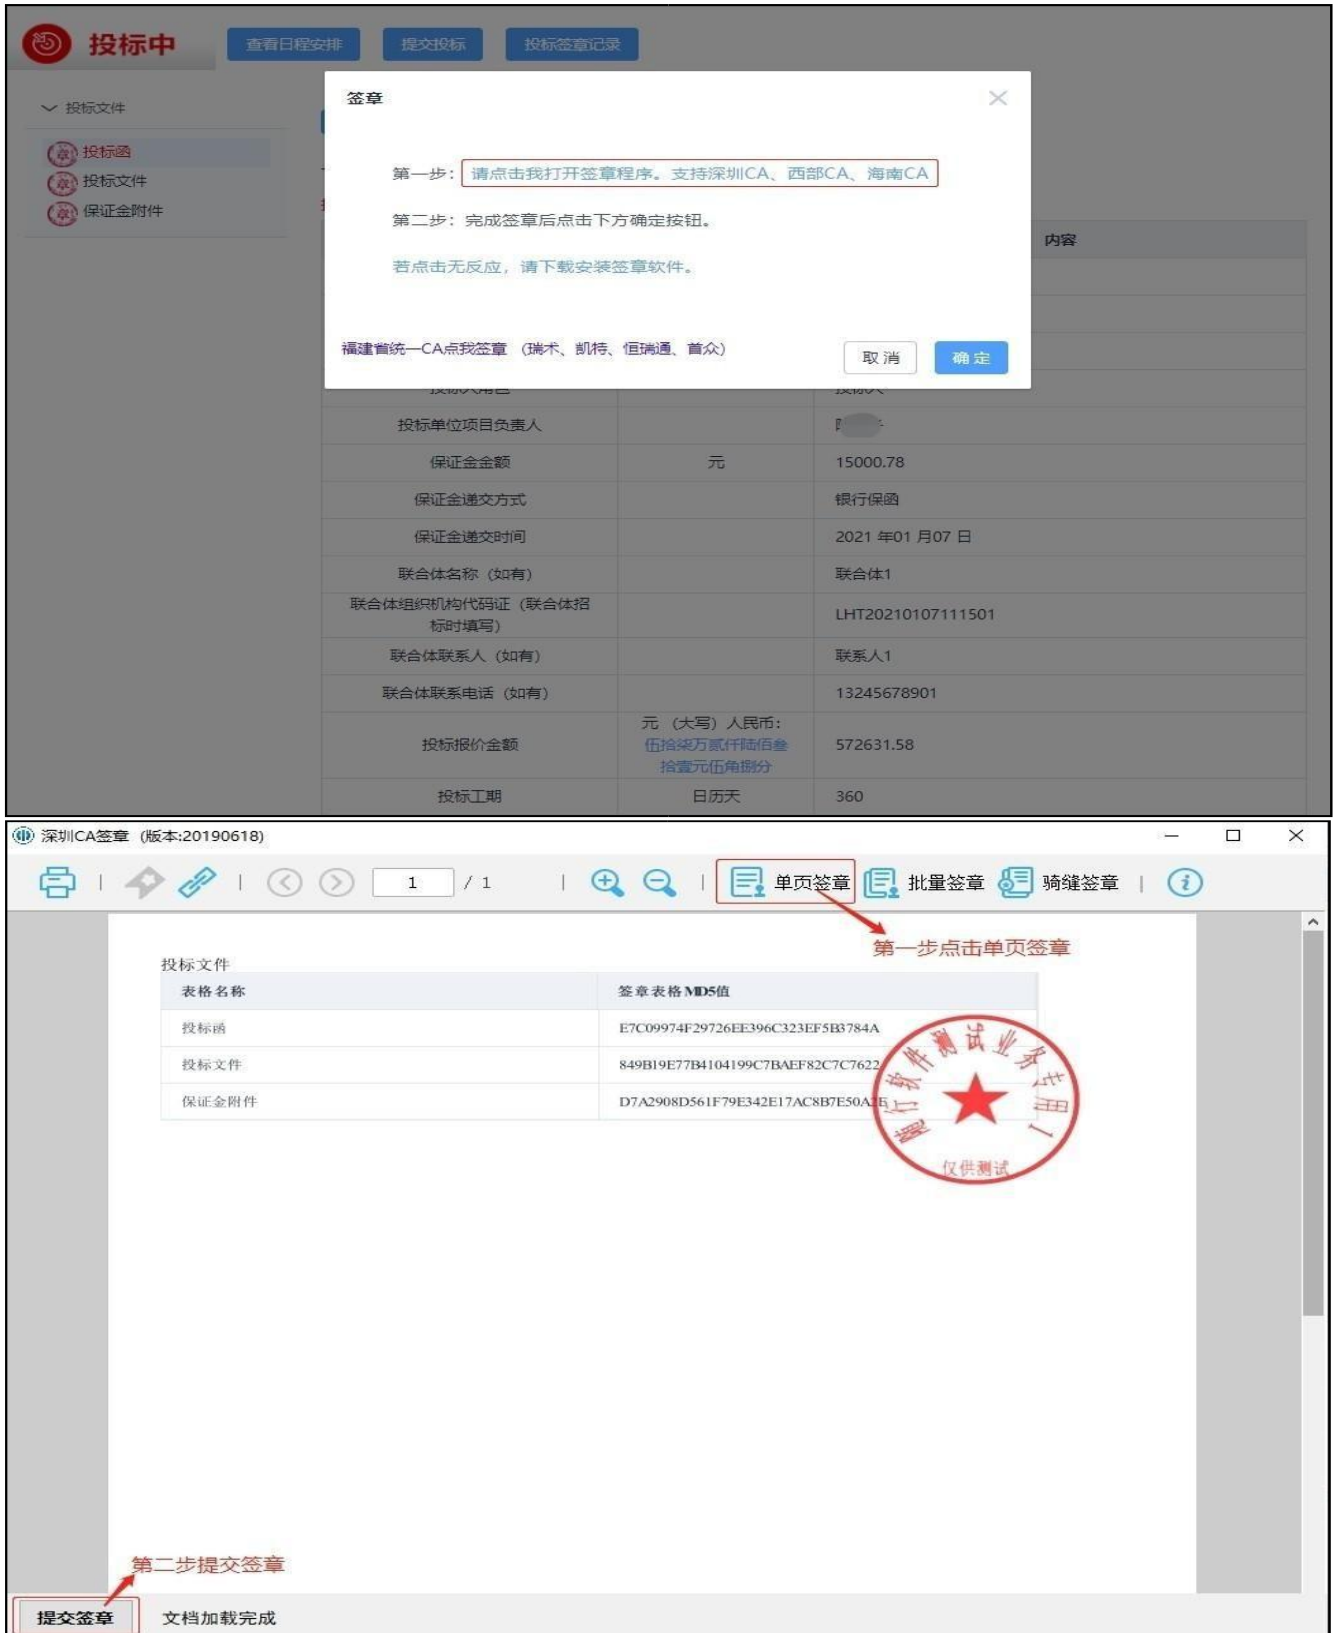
投标中

查看日程安排 提交投标 投标签章记录

投标文件

投标函
投标文件
保证金附件

签章

第一步：请点击我打开签章程序。支持深圳CA、西部CA、海南CA

第二步：完成签章后点击下方确定按钮。

若点击无反应，请下载安装签章软件。

福建省统一CA点我签章（瑞术、凯特、恒瑞通、首众）

取消 确定

内容

| | | |
|---|---|---|
| 投标单位项目负责人 | | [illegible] |
| 保证金金额 | 元 | 15000.78 |
| 保证金递交方式 | | 银行保函 |
| 保证金递交时间 | | 2021 年01 月07 日 |
| 联合体名称（如有） | | 联合体1 |
| 联合体组织机构代码证（联合体招标时填写） | | LHT20210107111501 |
| 联合体联系人（如有） | | 联系人1 |
| 联合体联系电话（如有） | | 13245678901 |
| 投标报价金额 | 元（大写）人民币：伍拾柒万贰仟陆佰叁拾壹元伍角捌分 | 572631.58 |
| 投标工期 | 日历天 | 360 |

深圳CA签章（版本:20190618）

1 / 1

单页签章 批量签章 骑缝签章

第一步点击单页签章

投标文件

| 表格名称 | 签章表格MD5值 |
|---|---|
| 投标函 | E7C09974F29726EE396C323EF5B3784A |
| 投标文件 | 849B19E77B4104199C7BAEF82C7C7622 |
| 保证金附件 | D7A2908D561F79E342E17AC8B7E50A1E |

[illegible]软件测试业务专用 仅供测试

第二步提交签章

提交签章 文档加载完成